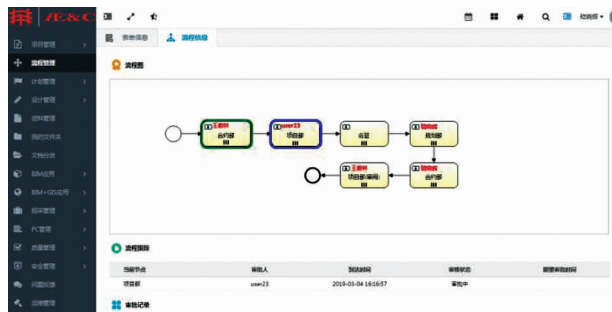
ZE&C

项目管理
流程管理
计划管理
设计管理
资料管理
我的文件夹
文档分类
BIM应用
BIM+GIS应用
报表管理
PC管理
质量管理
安全管理
问题反馈
流程管理

表单信息
流程信息

流程图

王意88
合约部

user23
项目部

运营

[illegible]
规划部

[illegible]
合约部

王意88
项目部(审阅)

流程跟踪

| 当前节点 | 审批人 | 到达时间 | 审核状态 | 期望审批时间 |
|---|---|---|---|---|
| 项目部 | user23 | 2019-03-04 16:16:57 | 审批中 | |

审批记录